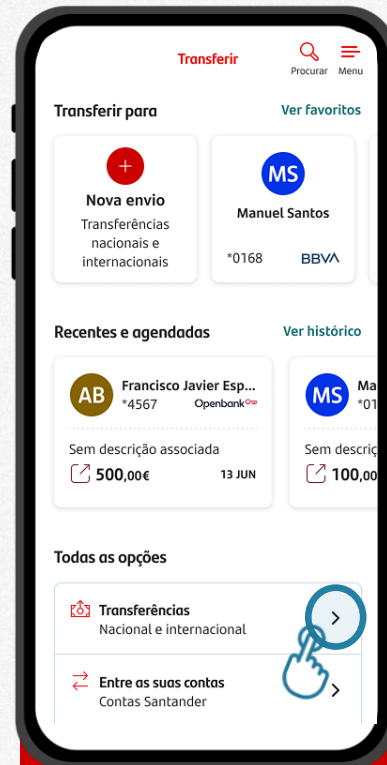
Transferir

Procurar

Menu

Transferir para

Ver favoritos

+

Nova envio

Transferências nacionais e internacionais

MS

Manuel Santos

*0168

BBVA

Recentes e agendadas

Ver histórico

AB

Francisco Javier Esp...

*4567

Openbank

Sem descrição associada

500,00€

13 JUN

MS

Ma

*01

Sem descriç

100,0

Todas as opções

Transferências

Nacional e internacional

Entre as suas contas

Contas Santander